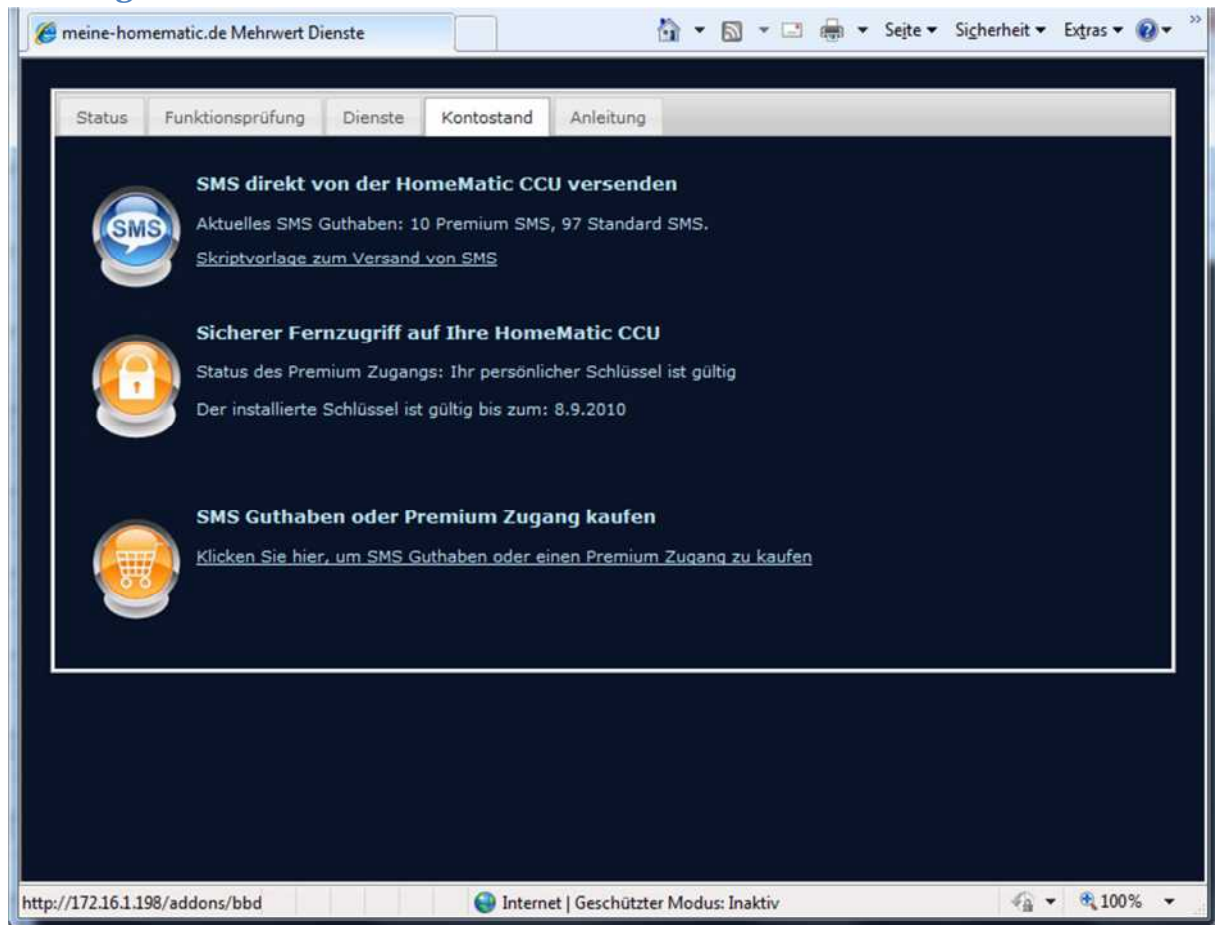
meine-homematic.de Mehrwert Dienste

Seite ▾ Sicherheit ▾ Extras ▾

Status | Funktionsprüfung | Dienste | Kontostand | Anleitung

SMS direkt von der HomeMatic CCU versenden

SMS

Aktuelles SMS Guthaben: 10 Premium SMS, 97 Standard SMS.

Skriptvorlage zum Versand von SMS

Sicherer Fernzugriff auf Ihre HomeMatic CCU

Status des Premium Zugangs: Ihr persönlicher Schlüssel ist gültig

Der installierte Schlüssel ist gültig bis zum: 8.9.2010

SMS Guthaben oder Premium Zugang kaufen

Klicken Sie hier, um SMS Guthaben oder einen Premium Zugang zu kaufen

http://172.16.1.198/addons/bbd

Internet | Geschützter Modus: Inaktiv

100%